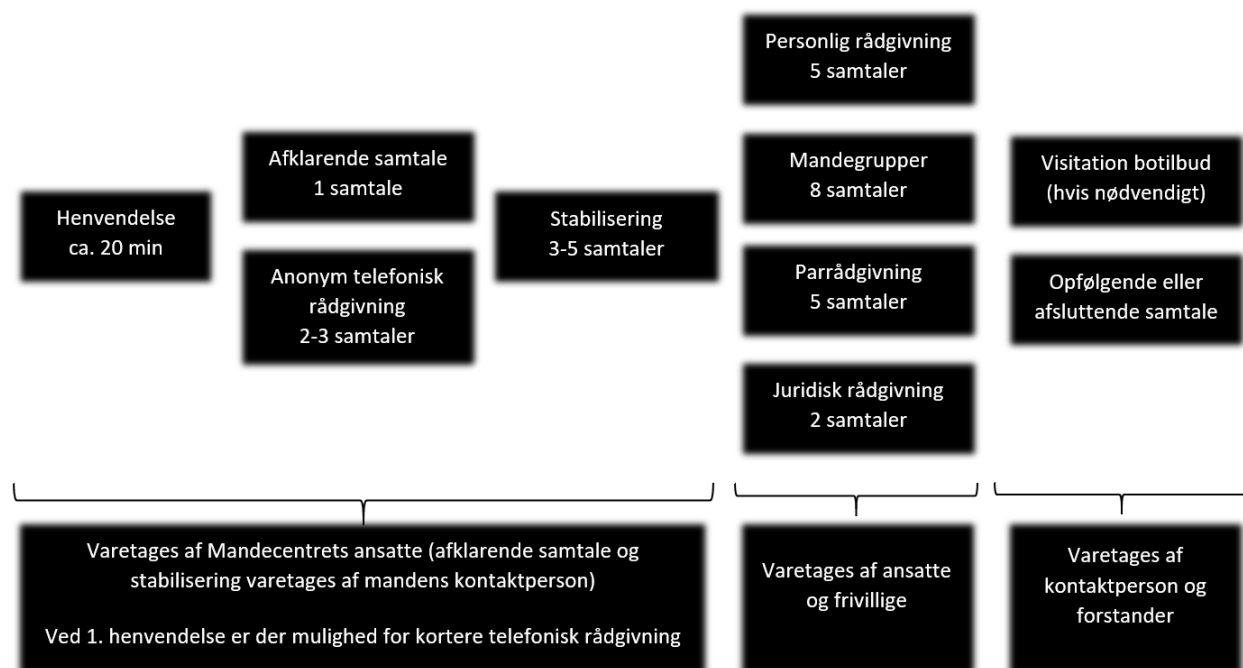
Henvendelse
ca. 20 min

Afklarende samtale
1 samtale

Anonym telefonisk rådgivning
2-3 samtaler

Stabilisering
3-5 samtaler

Personlig rådgivning
5 samtaler

Mandegrupper
8 samtaler

Parrådgivning
5 samtaler

Juridisk rådgivning
2 samtaler

Visitation botilbud
(hvis nødvendigt)

Opfølgende eller afsluttende samtale

Varetages af Mandecentrets ansatte (afklarende samtale og stabilisering varetages af mandens kontaktperson)

Ved 1. henvendelse er der mulighed for kortere telefonisk rådgivning

Varetages af ansatte og frivillige

Varetages af kontaktperson og forstander